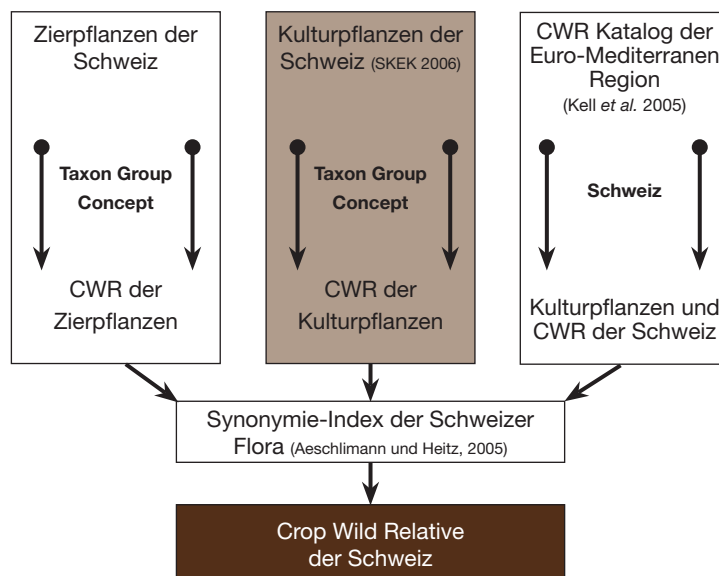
Zierpflanzen der Schweiz

Taxon Group Concept

CWR der Zierpflanzen

Kulturpflanzen der Schweiz (SKEK 2006)

Taxon Group Concept

CWR der Kulturpflanzen

CWR Katalog der Euro-Mediterranen Region (Kell *et al.* 2005)

Schweiz

Kulturpflanzen und CWR der Schweiz

Synonymie-Index der Schweizer Flora (Aeschlimann und Heitz, 2005)

Crop Wild Relative der Schweiz